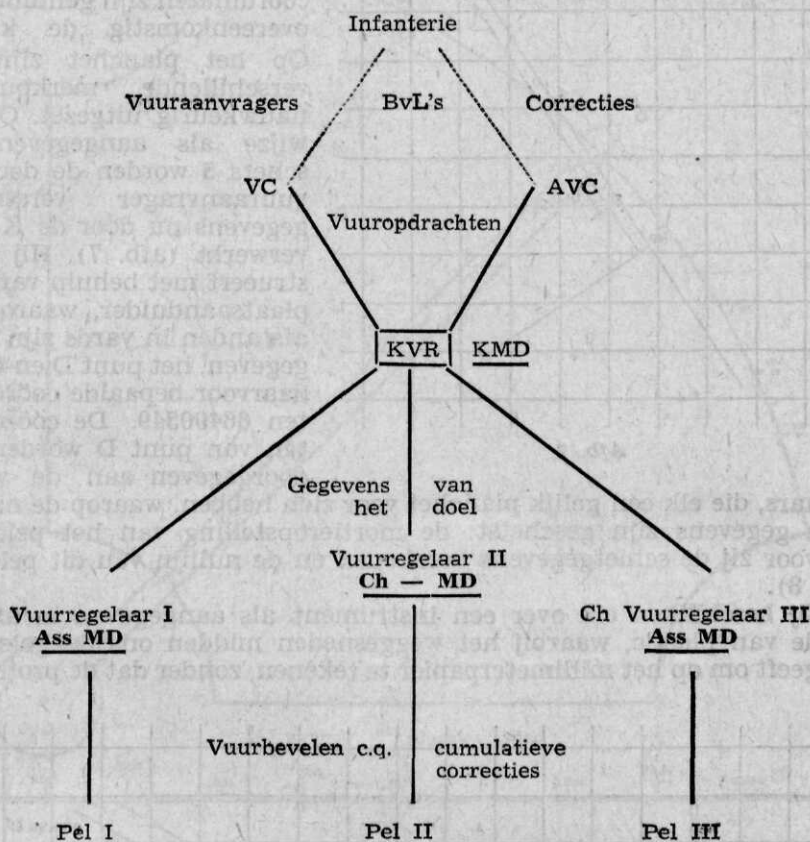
Infanterie

Vuuraanvragers

BvL's

Correcties

VC

AVC

Vuuropdrachten

KVR

KMD

Gegevens het

van doel

Vuurregelaar II
Ch — MD

Vuurregelaar I
Ass MD

Ch Vuurregelaar III
Ass MD

Vuurbevelen c.q.

cumulatieve correcties

Pel I

Pel II

Pel III